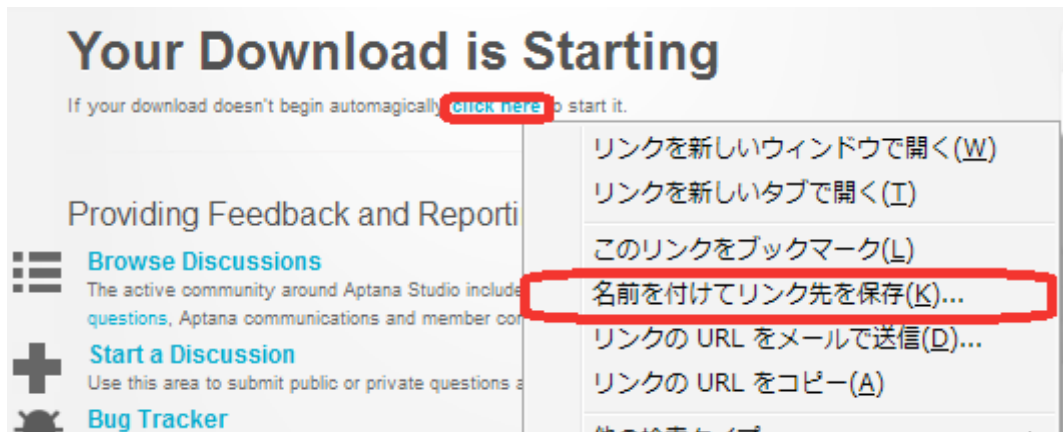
Your Download is Starting

If your download doesn't begin automagically click here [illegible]o start it.

Providing Feedback and Reporti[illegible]

Browse Discussions

The active community around Aptana Studio include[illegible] questions, Aptana communications and member co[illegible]

Start a Discussion

Use this area to submit public or private questions a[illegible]

Bug Tracker

リンクを新しいウィンドウで開く(W)
リンクを新しいタブで開く(T)
このリンクをブックマーク(L)
名前を付けてリンク先を保存(K)...
リンクの URL をメールで送信(D)...
リンクの URL をコピー(A)
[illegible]